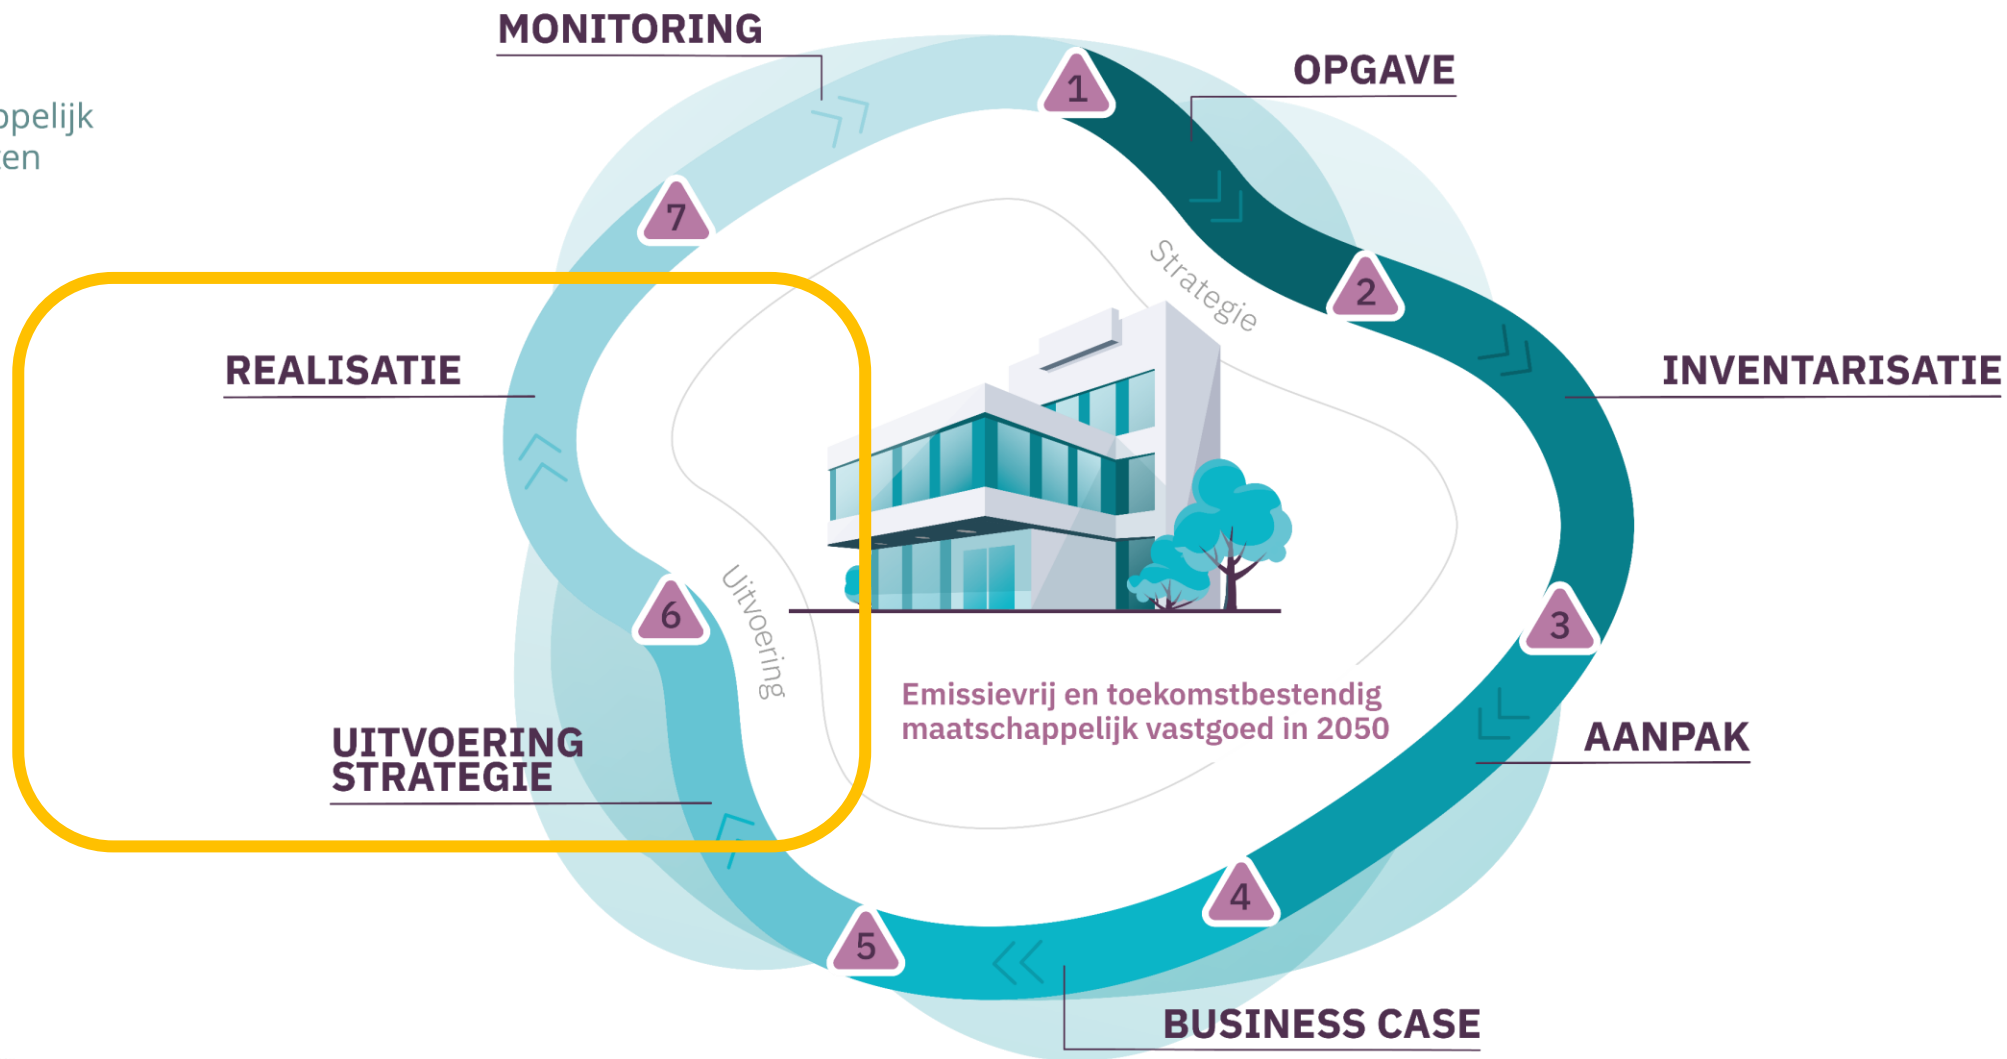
ppelijk
en

MONITORING

1

OPGAVE

7

Strategie

2

INVENTARISATIE

REALISATIE

6

Uitvoering

3

Emissievrij en toekomstbestendig maatschappelijk vastgoed in 2050

AANPAK

UITVOERING STRATEGIE

4

5

BUSINESS CASE